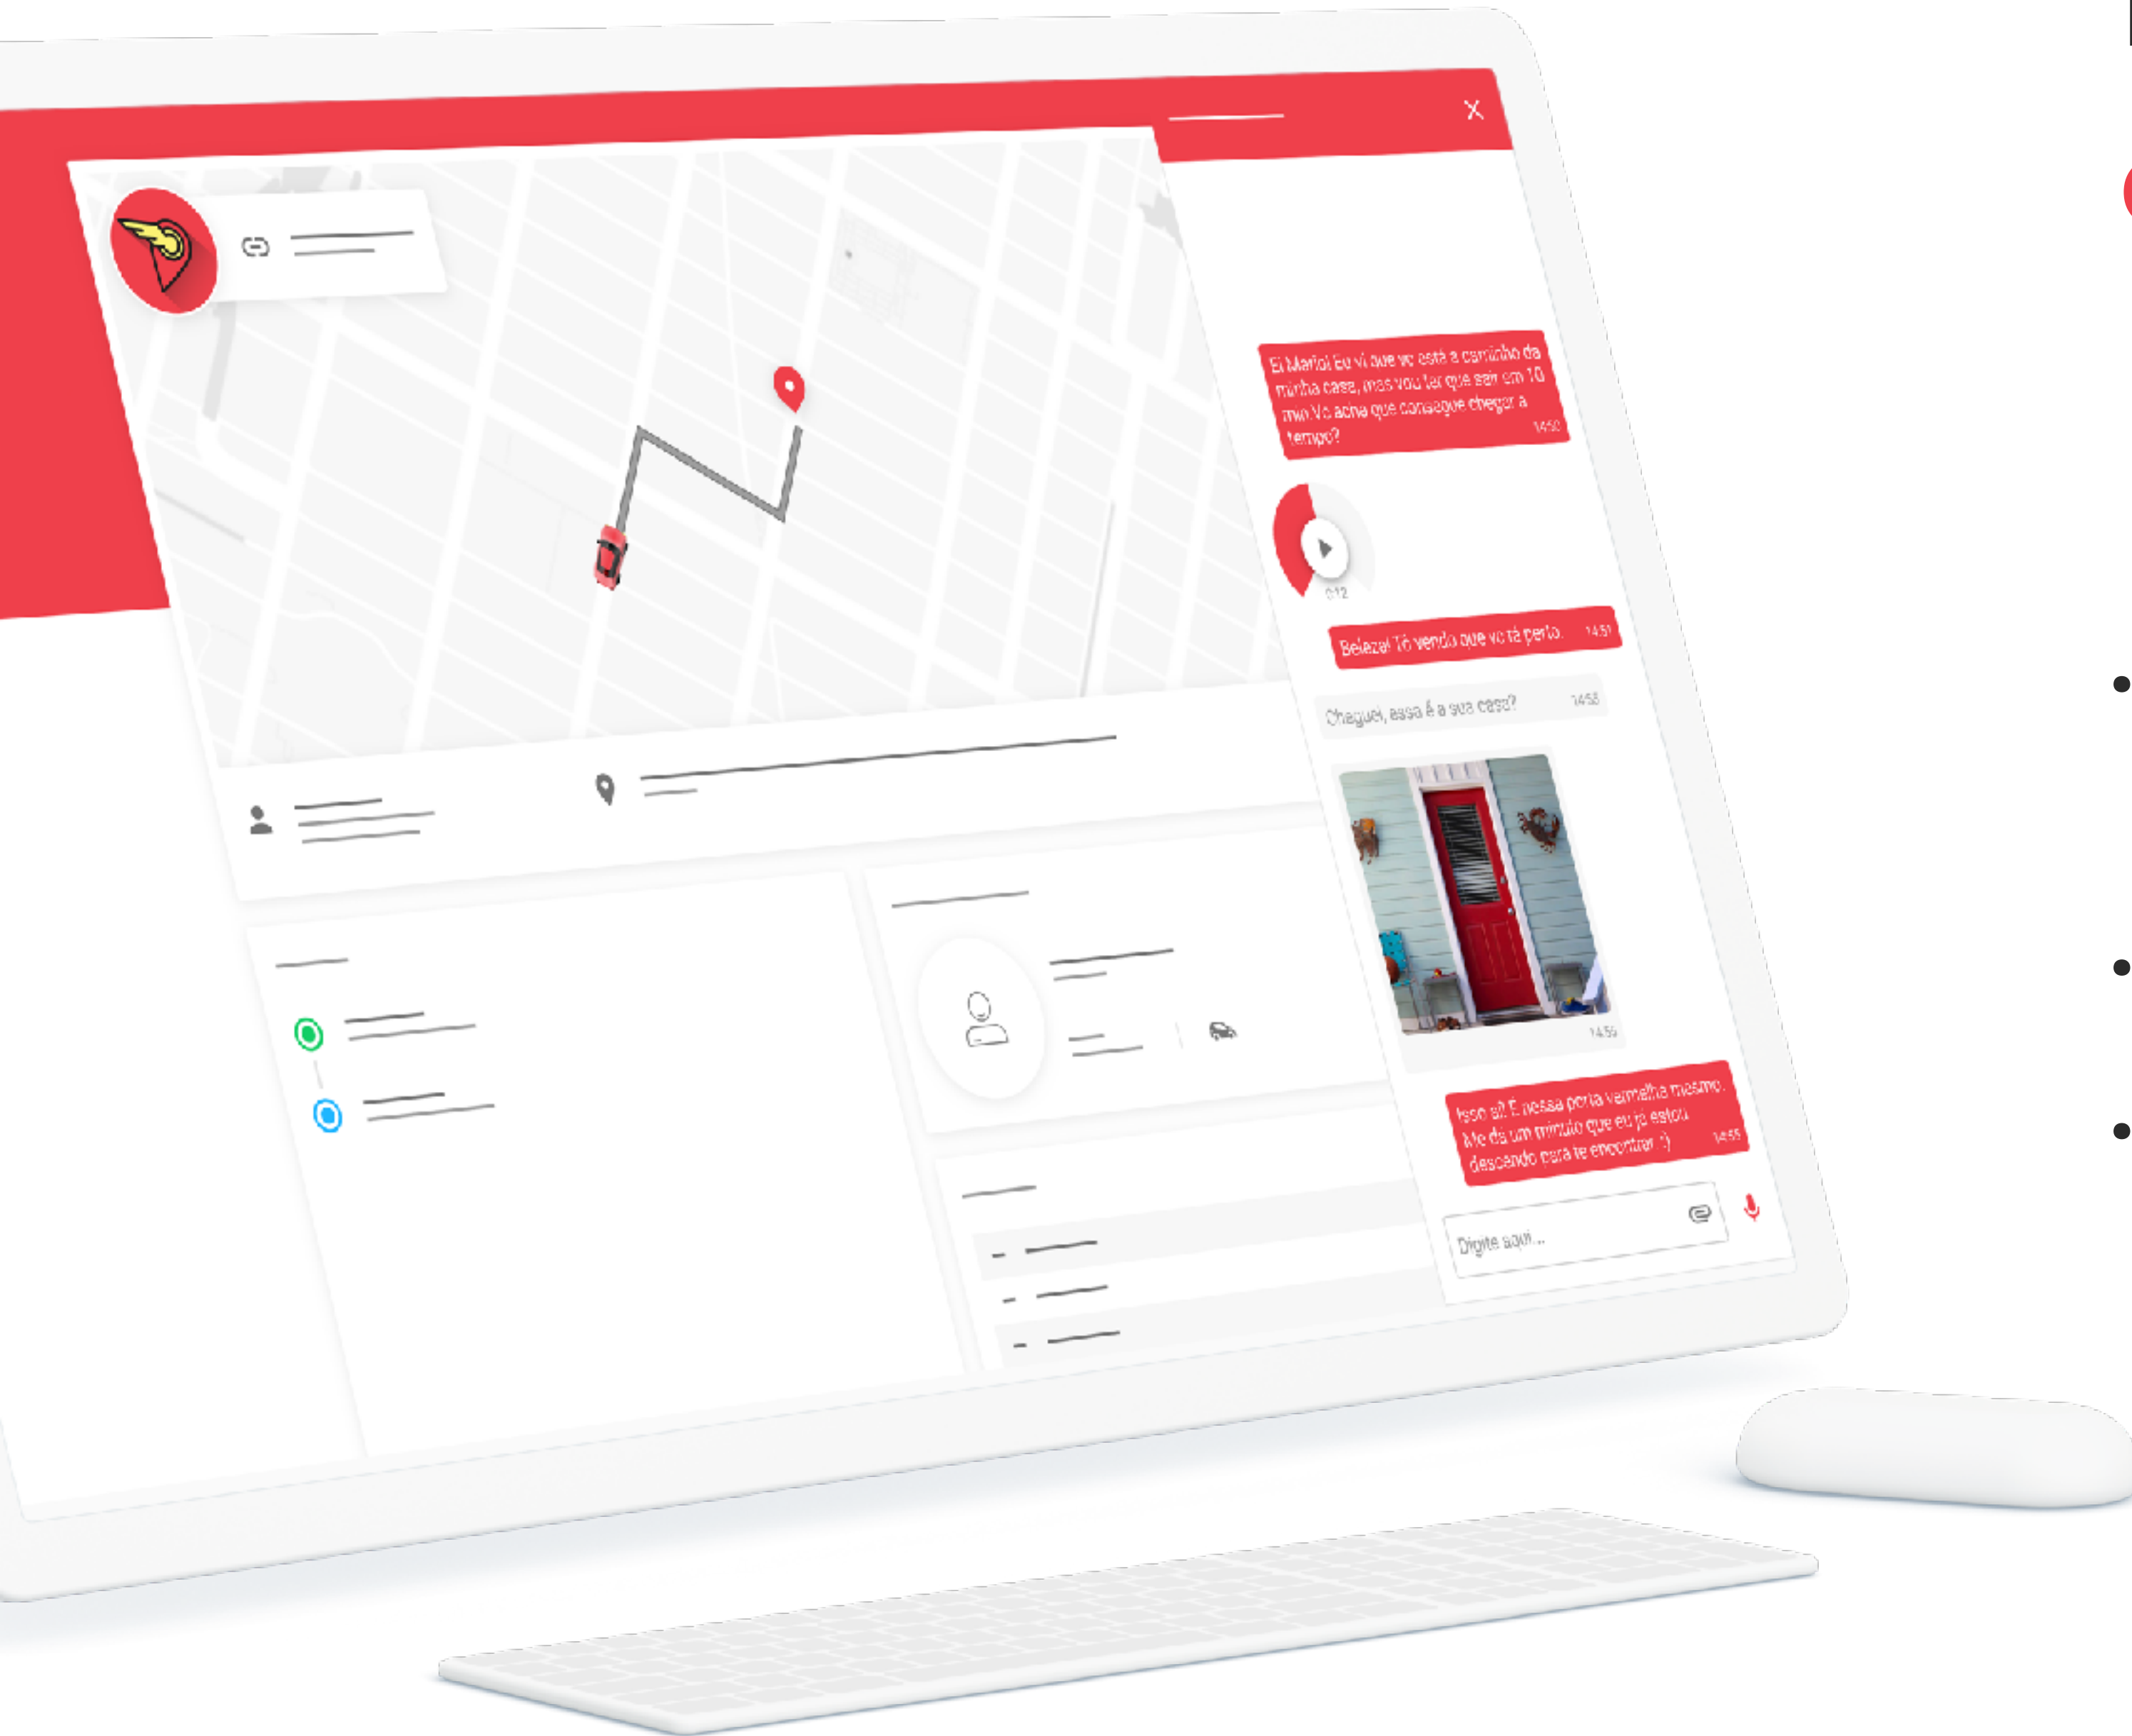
Ei Mario! Eu vi que vc está a caminho da minha casa, mas vou ter que sair em 10 min Vc acha que consegue chegar a tempo? 14:50

0:12

Beleza! Tô vendo que vc tá perto. 14:51

Cheguei, essa é a sua casa? 14:53

14:55

Isso aí! É nessa porta vermelha mesmo. Me dá um minuto que eu já estou descendo para te encontrar :) 14:55

Digite aqui...